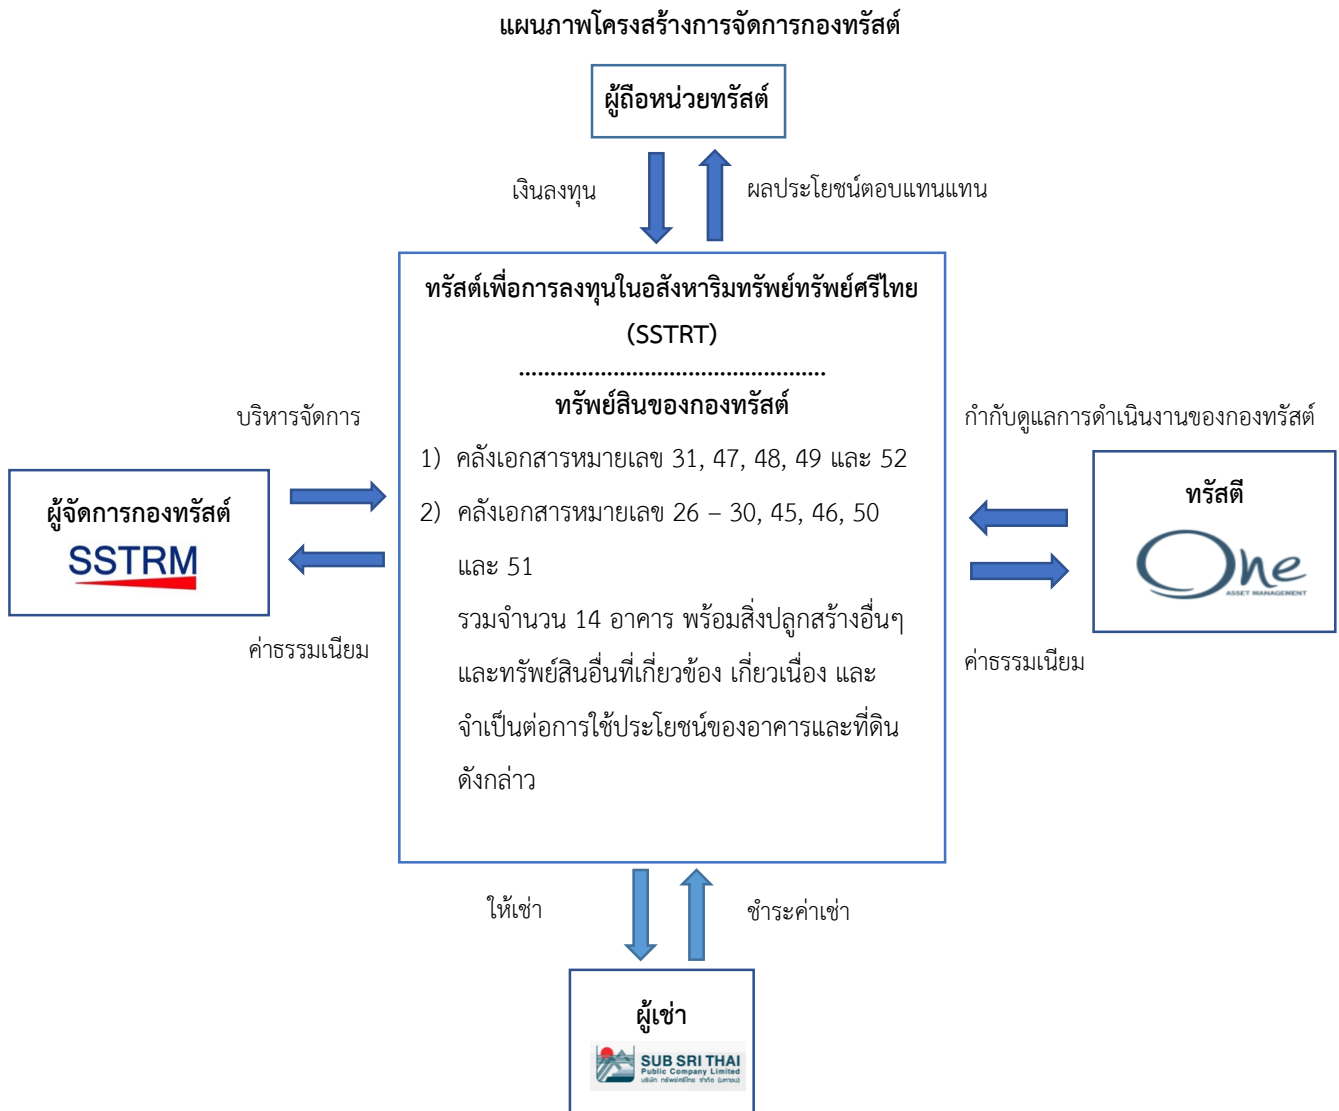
แผนภาพโครงสร้างการจัดการกองทรัสต์

ผู้ถือหน่วยทรัสต์

เงินลงทุน

ผลประโยชน์ตอบแทนแทน

ทรัสต์เพื่อการลงทุนในอสังหาริมทรัพย์ทรัพย์ศรีไทย (SSTRT)

ทรัพย์สินของกองทรัสต์

1) คลังเอกสารหมายเลข 31, 47, 48, 49 และ 52

2) คลังเอกสารหมายเลข 26 – 30, 45, 46, 50 และ 51

รวมจำนวน 14 อาคาร พร้อมสิ่งปลูกสร้างอื่นๆ และทรัพย์สินอื่นที่เกี่ยวข้อง เกี่ยวเนื่อง และจำเป็นต่อการใช้ประโยชน์ของอาคารและที่ดินดังกล่าว

บริหารจัดการ

ผู้จัดการกองทรัสต์

SSTRM

ค่าธรรมเนียม

กำกับดูแลการดำเนินงานของกองทรัสต์

ทรัสตี

One

ASSET MANAGEMENT

ค่าธรรมเนียม

ให้เช่า

ชำระค่าเช่า

ผู้เช่า

SUB SRI THAI

Public Company Limited

บริษัท ทรัพย์ศรีไทย จำกัด (มหาชน)